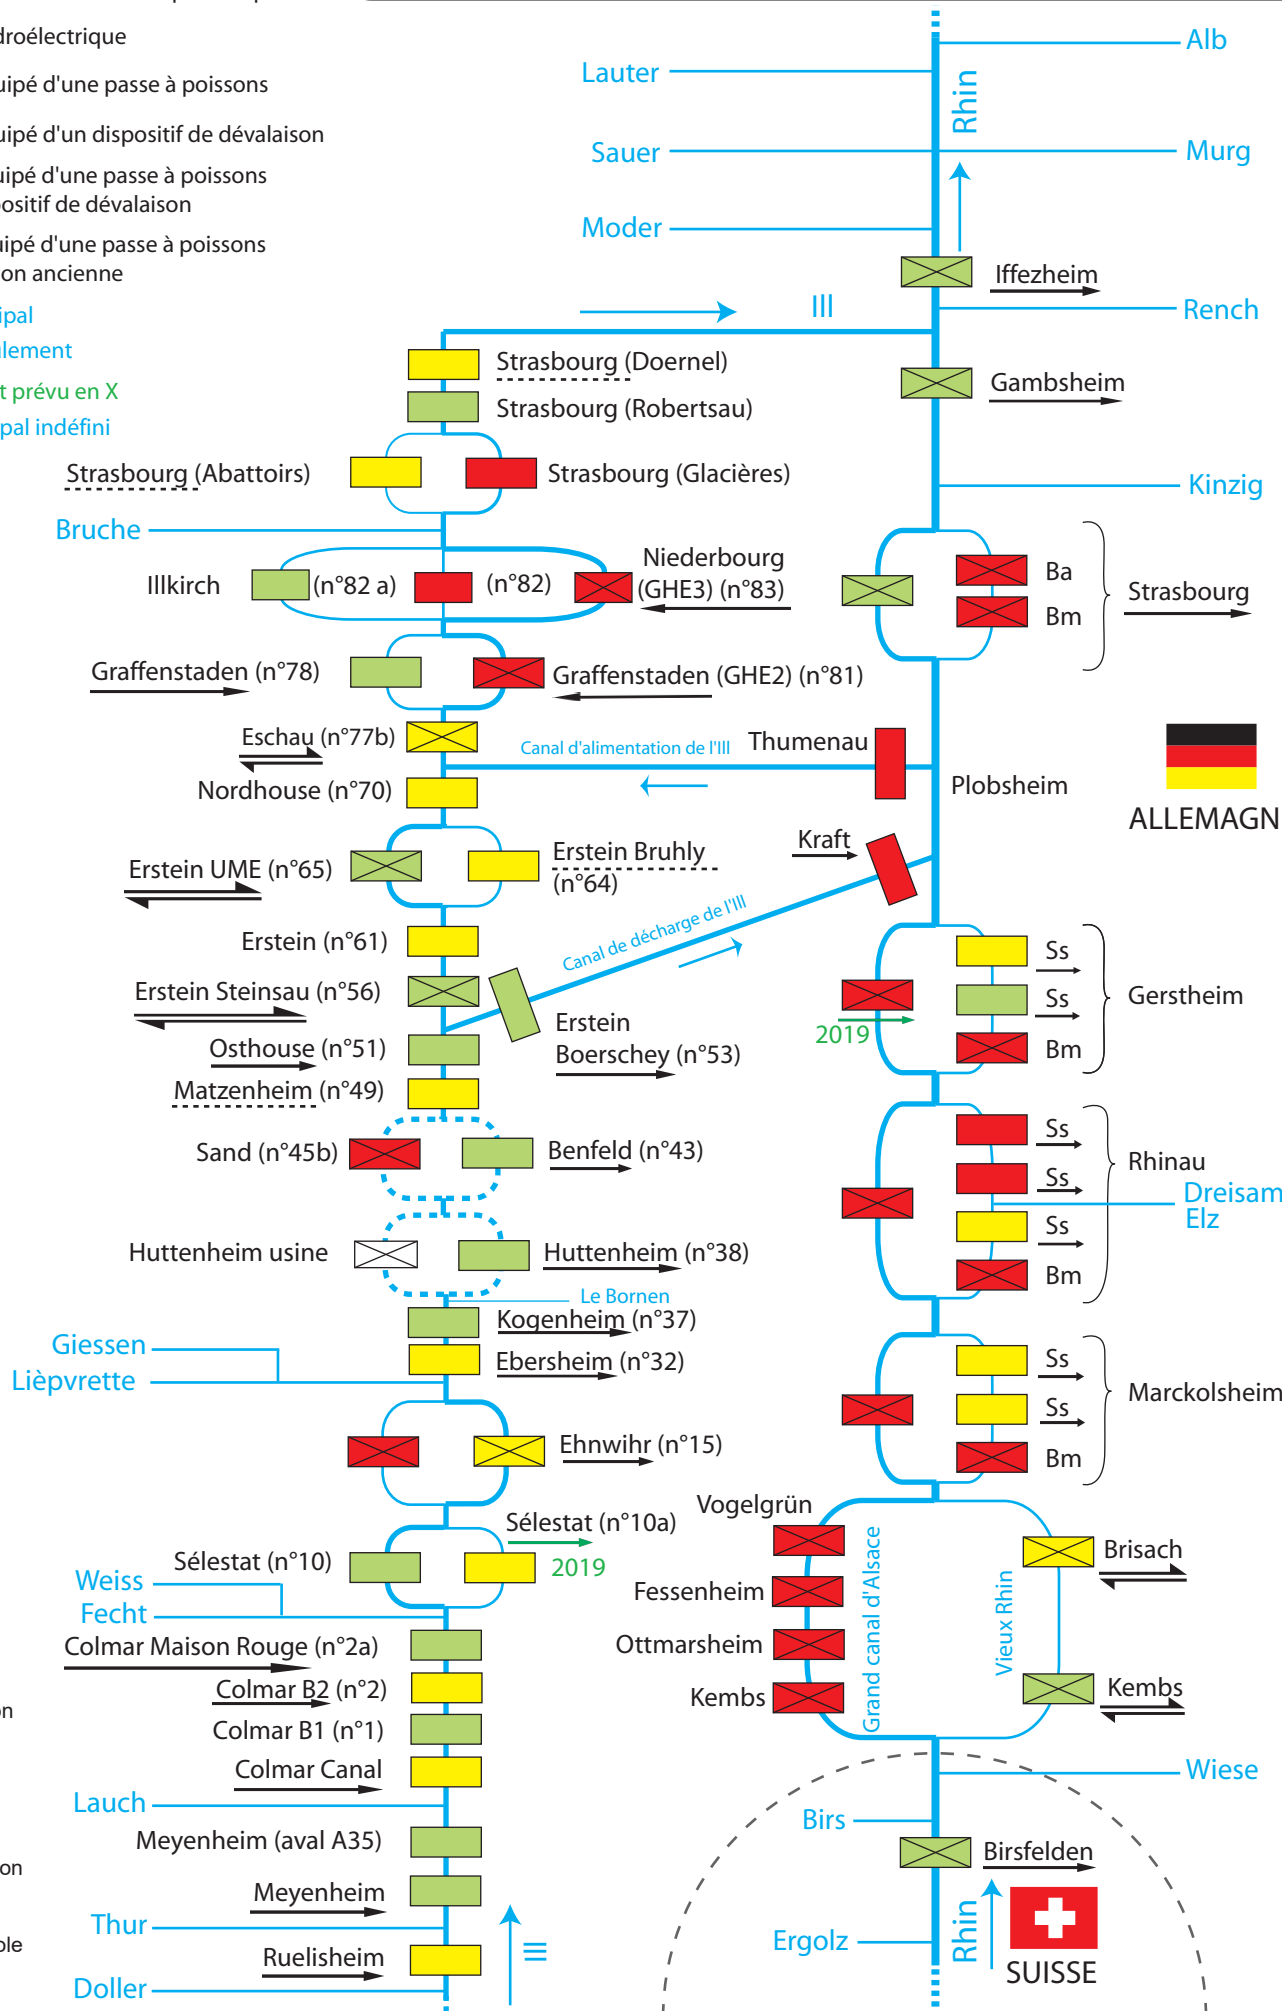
droélectrique
uipé d'une passe à poissons
uipé d'un dispositif de dévalaison
uipé d'une passe à poissons
ositif de dévalaison
uipé d'une passe à poissons
on ancienne
ipal
lement
t prévu en X
pal indéfini

Lauter
Sauer
Moder
Alb
Rhin
Murg
Iffezheim
Rench
Ill
Strasbourg (Doernel)
Strasbourg (Robertsau)
Gambsheim
Strasbourg (Abattoirs)
Strasbourg (Glacières)
Kinzig
Bruche
Illkirch
(n°82 a)
(n°82)
Niederbourg
(GHE3) (n°83)
Ba
Bm
Strasbourg
Graffenstaden (n°78)
Graffenstaden (GHE2) (n°81)
Eschau (n°77b)
Canal d'alimentation de l'Ill
Thumenau
Nordhouse (n°70)
Plobsheim
ALLEMAGN
Kraft
Erstein UME (n°65)
Erstein Bruhly
(n°64)
Canal de décharge de l'Ill
Erstein (n°61)
Ss
Erstein Steinsau (n°56)
Ss
Gerstheim
Erstein
2019
Osthouse (n°51)
Boerschey (n°53)
Bm
Matzenheim (n°49)
Sand (n°45b)
Benfeld (n°43)
Ss
Ss
Rhinau
Dreisam
Elz
Ss
Huttenheim usine
Huttenheim (n°38)
Bm
Le Bornen
Kogenheim (n°37)
Giessen
Ebersheim (n°32)
Ss
Lièpvrette
Ss
Marckolsheim
Ehnwihr (n°15)
Bm
Vogelgrün
Sélestat (n°10a)
Brisach
Sélestat (n°10)
2019
Grand canal d'Alsace
Vieux Rhin
Weiss
Fessenheim
Fecht
Colmar Maison Rouge (n°2a)
Ottmarsheim
Colmar B2 (n°2)
Kembs
Kembs
Colmar B1 (n°1)
Colmar Canal
Wiese
Lauch
Birs
Meyenheim (aval A35)
Birsfelden
Meyenheim
Thur
Ergolz
Rhin
Ruelisheim
Ill
SUISSE
Doller
on
on
ole